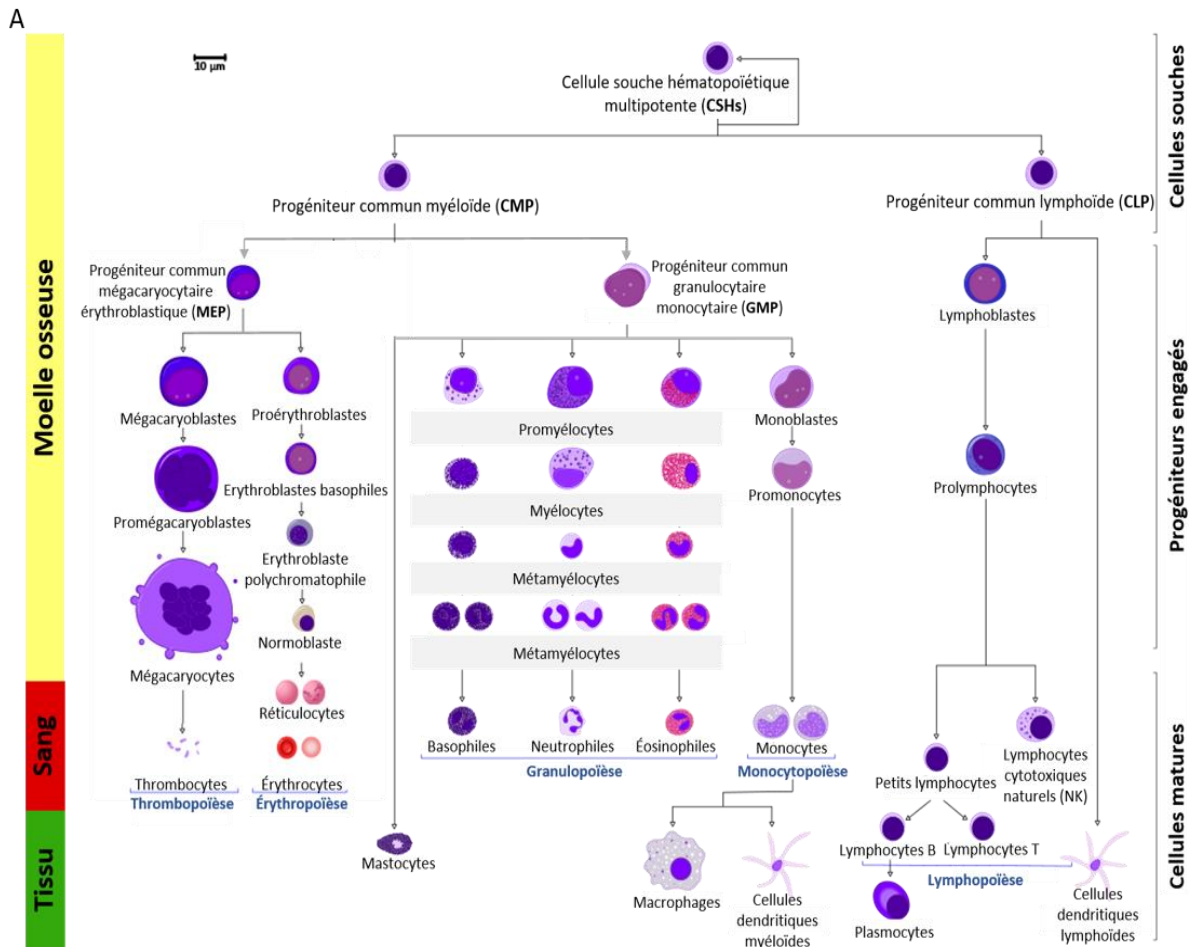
A

10 µm

Cellule souche hématopoïétique multipotente (CSHs)

Cellules souches

Progéniteur commun myéloïde (CMP)

Progéniteur commun lymphoïde (CLP)

Moelle osseuse

Progéniteur commun mégacaryocytaire érythroblastique (MEP)

Progéniteur commun granulocytaire monocytaire (GMP)

Lymphoblastes

Progéniteurs engagés

Mégacaryoblastes

Proérythroblastes

Promyélocytes

Monoblastes

Erythroblastes basophiles

Promonocytes

Prolymphocytes

Promégacaryoblastes

Myélocytes

Erythroblaste polychromatophile

Métamyélocytes

Normoblaste

Métamyélocytes

Mégacaryocytes

Réticulocytes

Sang

Basophiles

Neutrophiles

Éosinophiles

Monocytes

Lymphocytes cytotoxiques naturels (NK)

Petits lymphocytes

Thrombocytes

Érythrocytes

Granulopoïèse

Monocytopoïèse

Thrombopoïèse

Érythropoïèse

Cellules matures

Tissu

Mastocytes

Lymphocytes B

Lymphocytes T

Lymphopoïèse

Macrophages

Cellules dendritiques myéloïdes

Plasmocytes

Cellules dendritiques lymphoïdes